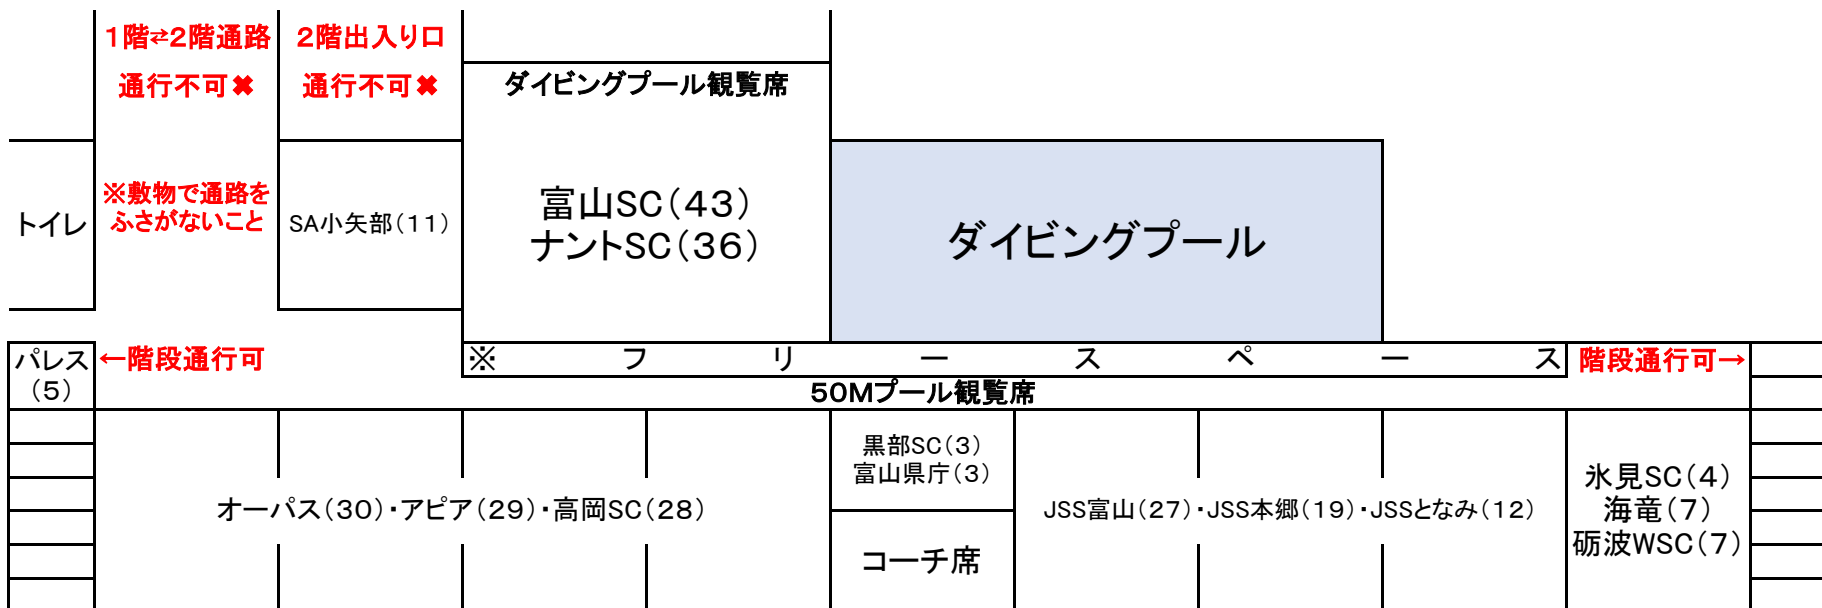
1階⇄2階通路
通行不可✖

2階出入り口
通行不可✖

ダイビングプール観覧席

トイレ

※敷物で通路をふさがないこと

SA小矢部（11）

富山SC（43）
ナントSC（36）

ダイビングプール

パレス（5）

←階段通行可

※ フ リ ー ス ペ ー ス

階段通行可→

50Mプール観覧席

オーパス（30）・アピア（29）・高岡SC（28）

黒部SC（3）
富山県庁（3）

コーチ席

JSS富山（27）・JSS本郷（19）・JSSとなみ（12）

氷見SC（4）
海竜（7）
砺波WSC（7）